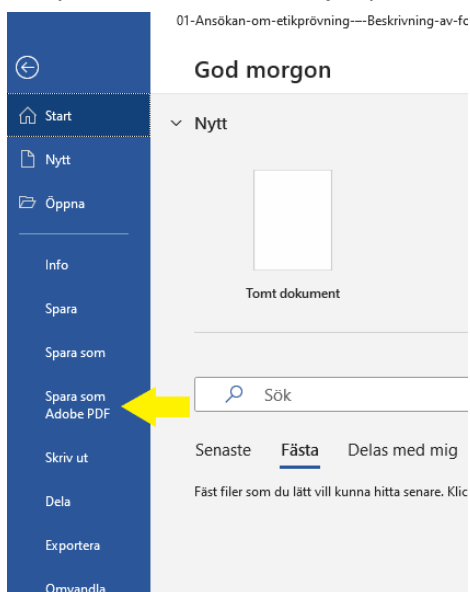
01-Ansökan-om-etikprövning---Beskrivning-av-fo

God morgon

Start

Nytt

Öppna

Info

Spara

Spara som

Spara som Adobe PDF

Skriv ut

Dela

Exportera

Omvandla

Nytt

Tomt dokument

Sök

Senaste

Fästa

Delas med mig

Fäst filer som du lätt vill kunna hitta senare. Klic